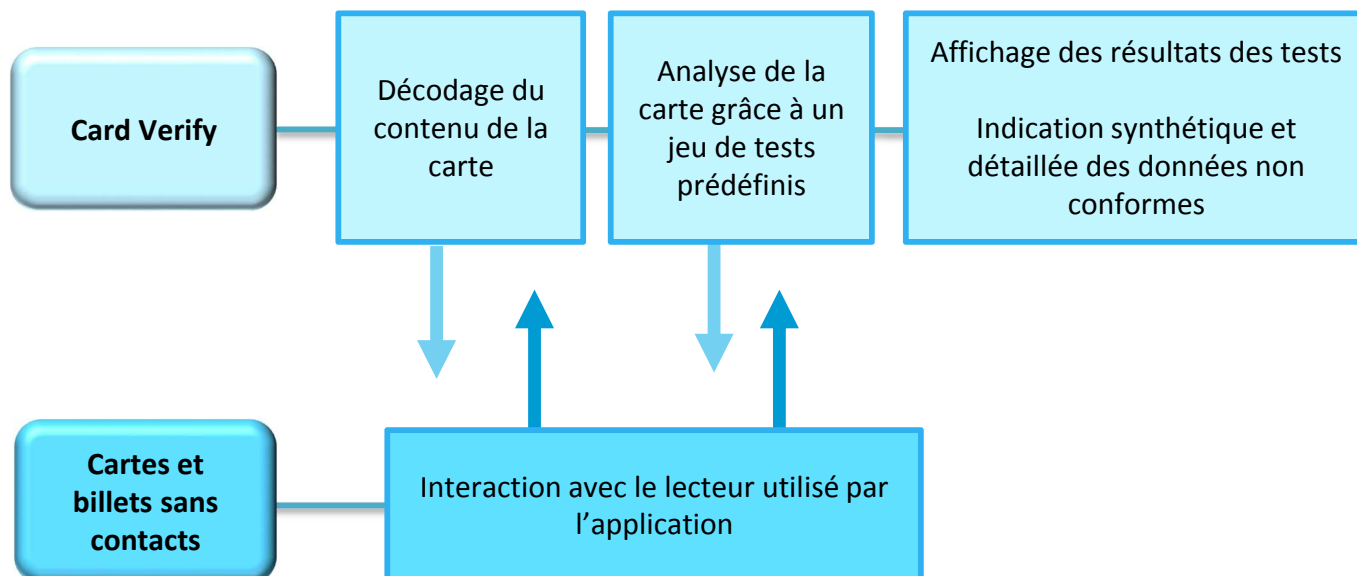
Card Verify

Décodage du contenu de la carte

Analyse de la carte grâce à un jeu de tests prédéfinis

Affichage des résultats des tests

Indication synthétique et détaillée des données non conformes

Cartes et billets sans contacts

Interaction avec le lecteur utilisé par l'application